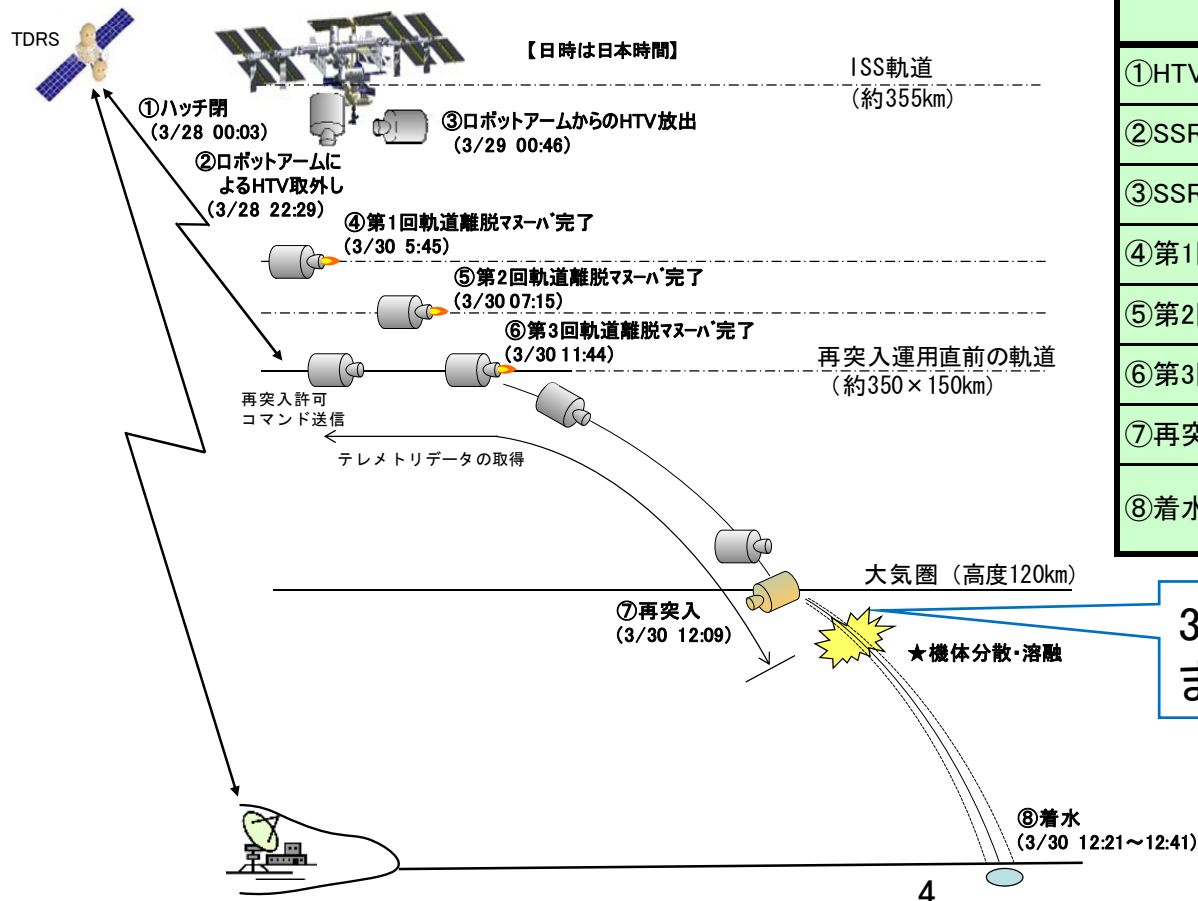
TDRS

【日時は日本時間】

ISS軌道
(約355km)

①ハッチ閉
(3/28 00:03)

③ロボットアームからのHTV放出
(3/29 00:46)

②ロボットアームによるHTV取外し
(3/28 22:29)

④第1回軌道離脱ﾏﾇｰﾊﾞ完了
(3/30 5:45)

⑤第2回軌道離脱ﾏﾇｰﾊﾞ完了
(3/30 07:15)

⑥第3回軌道離脱ﾏﾇｰﾊﾞ完了
(3/30 11:44)

再突入運用直前の軌道
(約350×150km)

再突入許可
コマンド送信

テレメトリデータの取得

大気圏(高度120km)

⑦再突入
(3/30 12:09)

★機体分散･溶融

⑧着水
(3/30 12:21～12:41)

4

| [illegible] |
|---|
| ①HTV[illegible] |
| ②SSR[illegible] |
| ③SSR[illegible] |
| ④第1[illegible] |
| ⑤第2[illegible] |
| ⑥第3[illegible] |
| ⑦再突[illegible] |
| ⑧着水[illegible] |

3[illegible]
ま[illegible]